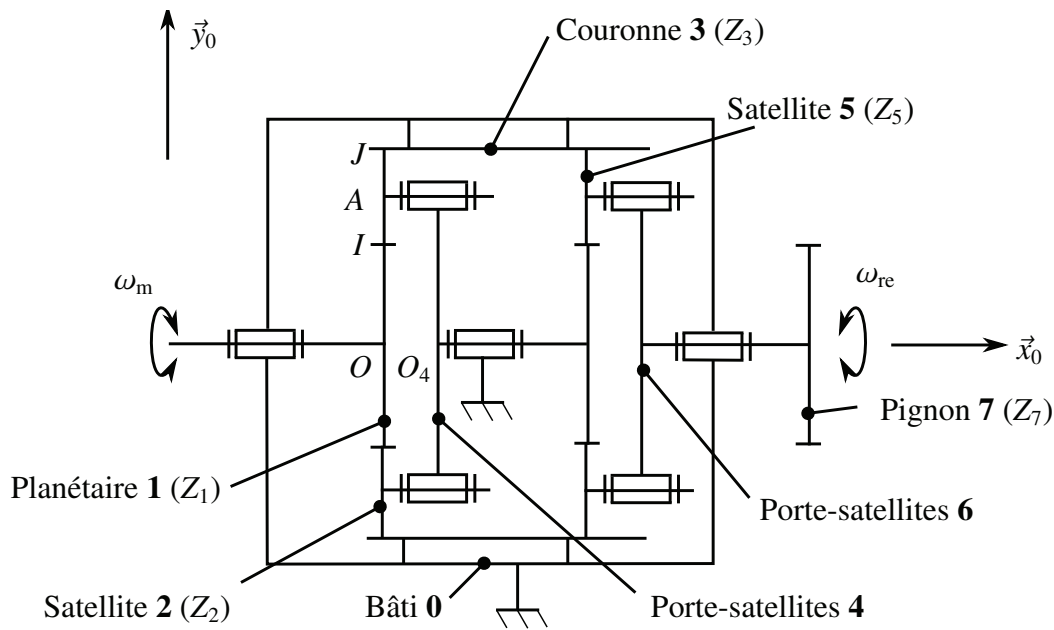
$\vec{y}_0$

Couronne **3** ($Z_3$)

Satellite **5** ($Z_5$)

$J$

$A$

$I$

$\omega_m$

$\omega_{re}$

$O$

$O_4$

$\vec{x}_0$

Pignon **7** ($Z_7$)

Planétaire **1** ($Z_1$)

Porte-satellites **6**

Satellite **2** ($Z_2$)

Bâti **0**

Porte-satellites **4**